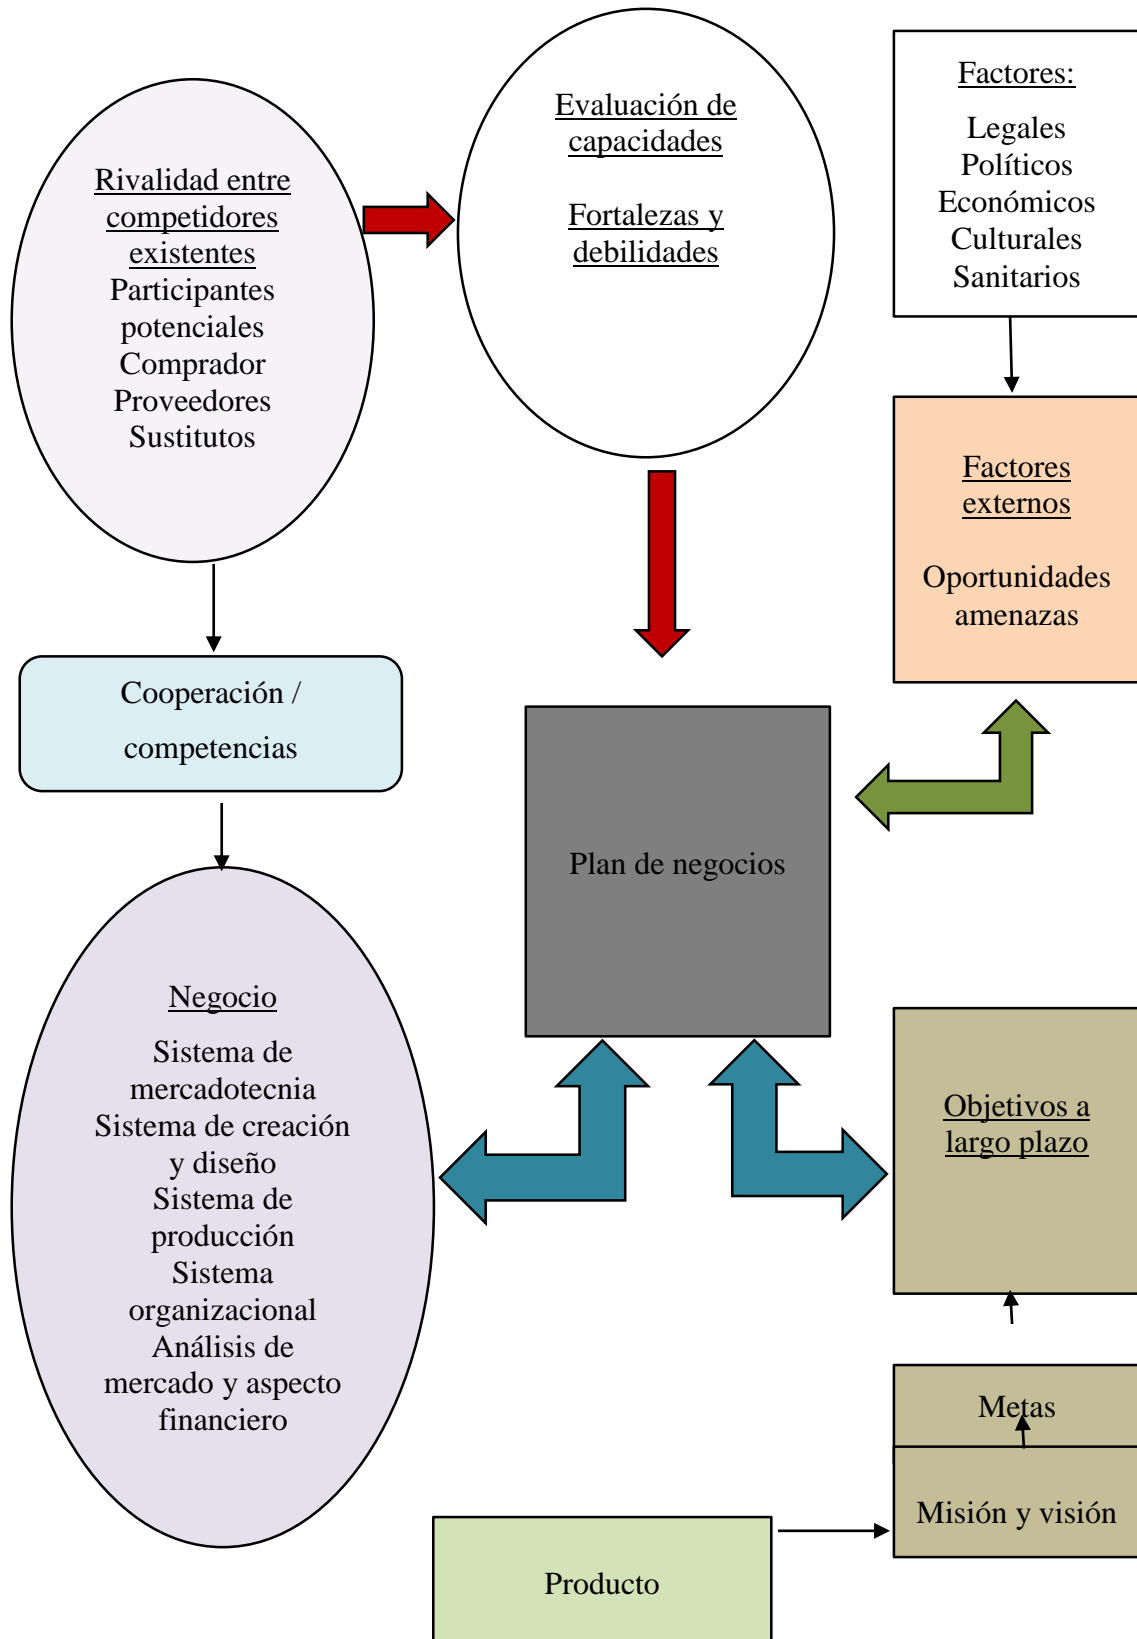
Rivalidad entre competidores existentes
Participantes potenciales
Comprador
Proveedores
Sustitutos

Evaluación de capacidades

Fortalezas y debilidades

Factores:

Legales
Políticos
Económicos
Culturales
Sanitarios

Factores externos

Oportunidades
amenazas

Cooperación / competencias

Plan de negocios

Negocio

Sistema de mercadotecnia
Sistema de creación y diseño
Sistema de producción
Sistema organizacional
Análisis de mercado y aspecto financiero

Objetivos a largo plazo

Metas

Misión y visión

Producto